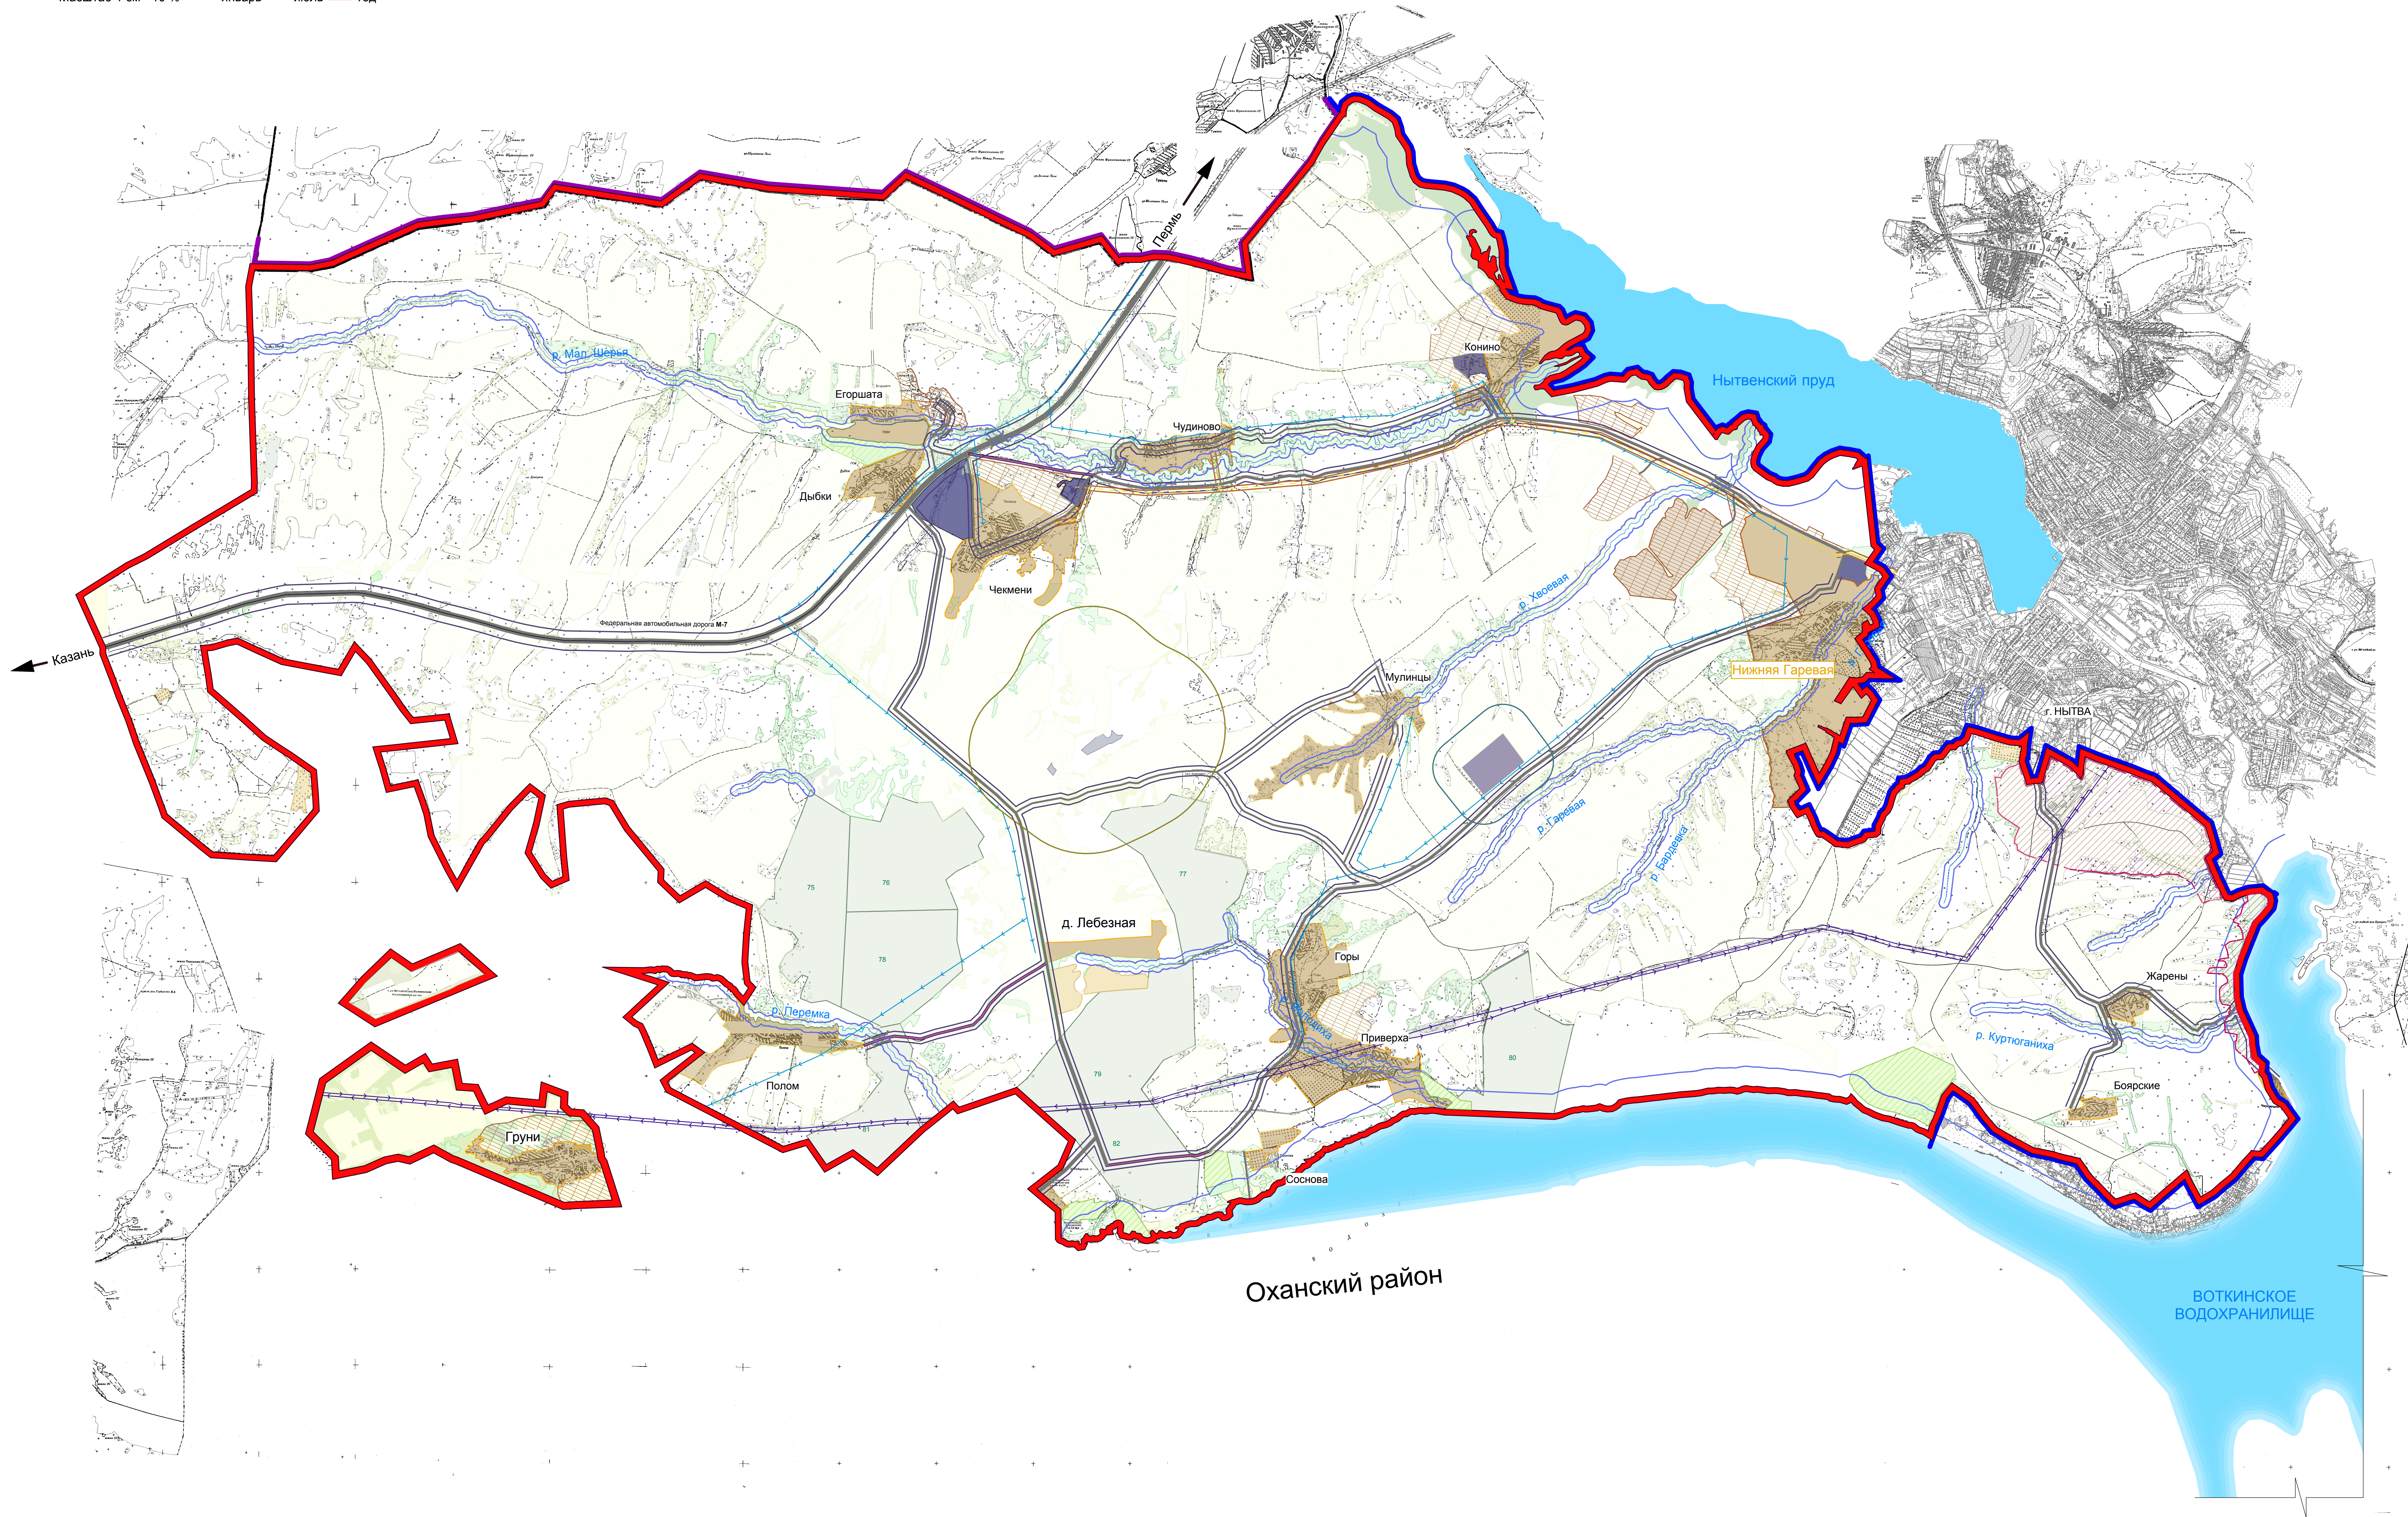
Пермь
Конино
Нытвенский пруд
р. Мал. Шерья
Егоршата
Чудиново
Дыбки
Чекмени
Федеральная автомобильная дорога М-7
Казань
р. Хвоевая
Нижняя Гаревая
Мулинцы
г. НЫТВА
р. Гаревая
р. Бардевка
75
76
77
78
д. Лебезная
Горы
Жарены
р. Перемка
Приверха
р. Куртюганиха
80
Полом
79
Боярские
Груни
81
82
Соснова
Оханский район
ВОТКИНСКОЕ ВОДОХРАНИЛИЩЕ